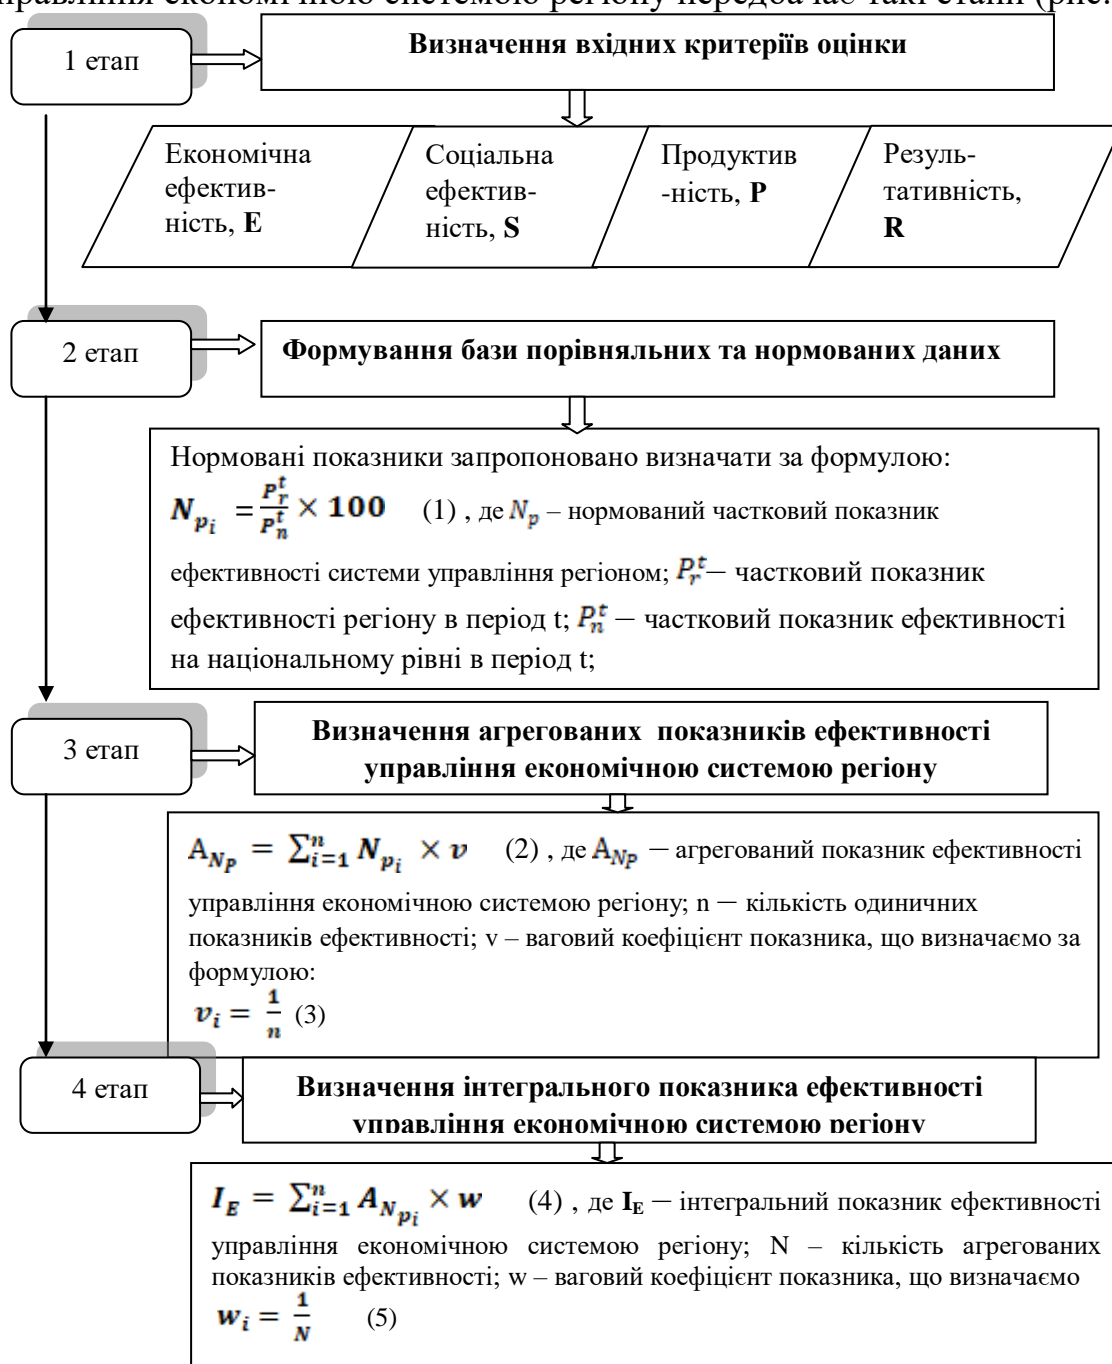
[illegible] управління економічною системою регіону передбачає такі етапи (рис.

1 етап

Визначення вхідних критеріїв оцінки

Економічна ефективність, **E**

Соціальна ефективність, **S**

Продуктив -ність, **P**

Результативність, **R**

2 етап

Формування бази порівняльних та нормованих даних

Нормовані показники запропоновано визначати за формулою: $N_{p_i} = \frac{P_r^t}{P_n^t} \times 100$ (1) , де $N_p$ – нормований частковий показник ефективності системи управління регіоном; $P_r^t$— частковий показник ефективності регіону в період t; $P_n^t$ — частковий показник ефективності на національному рівні в період t;

3 етап

Визначення агрегованих показників ефективності управління економічною системою регіону

$A_{N_P} = \sum_{i=1}^{n} N_{p_i} \times v$ (2) , де $A_{N_P}$ — агрегований показник ефективності управління економічною системою регіону; n — кількість одиничних показників ефективності; v – ваговий коефіцієнт показника, що визначаємо за формулою:
$v_i = \frac{1}{n}$ (3)

4 етап

Визначення інтегрального показника ефективності управління економічною системою регіону

$I_E = \sum_{i=1}^{n} A_{N_{p_i}} \times w$ (4) , де $I_E$ — інтегральний показник ефективності управління економічною системою регіону; N – кількість агрегованих показників ефективності; w – ваговий коефіцієнт показника, що визначаємо
$w_i = \frac{1}{N}$ (5)